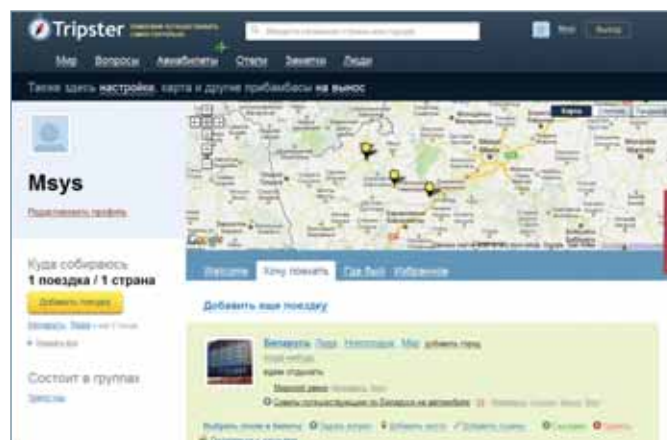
Tripster

Мир Вопросы Авиабилеты Отели Заметки Люди

Также здесь настройки, карта и другие прибамбасы на вынос

Msys

Редактировать профиль

Куда собираюсь
1 поездка / 1 страна

Добавить поездку

Состоит в группах

Карта

Google

Welcome Хочу поехать Где был Избранное

Добавить еще поездку

Беларусь Лида Новогрудок Мир добавить город

Советы путешествующим по Беларуси на автомобиле

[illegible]